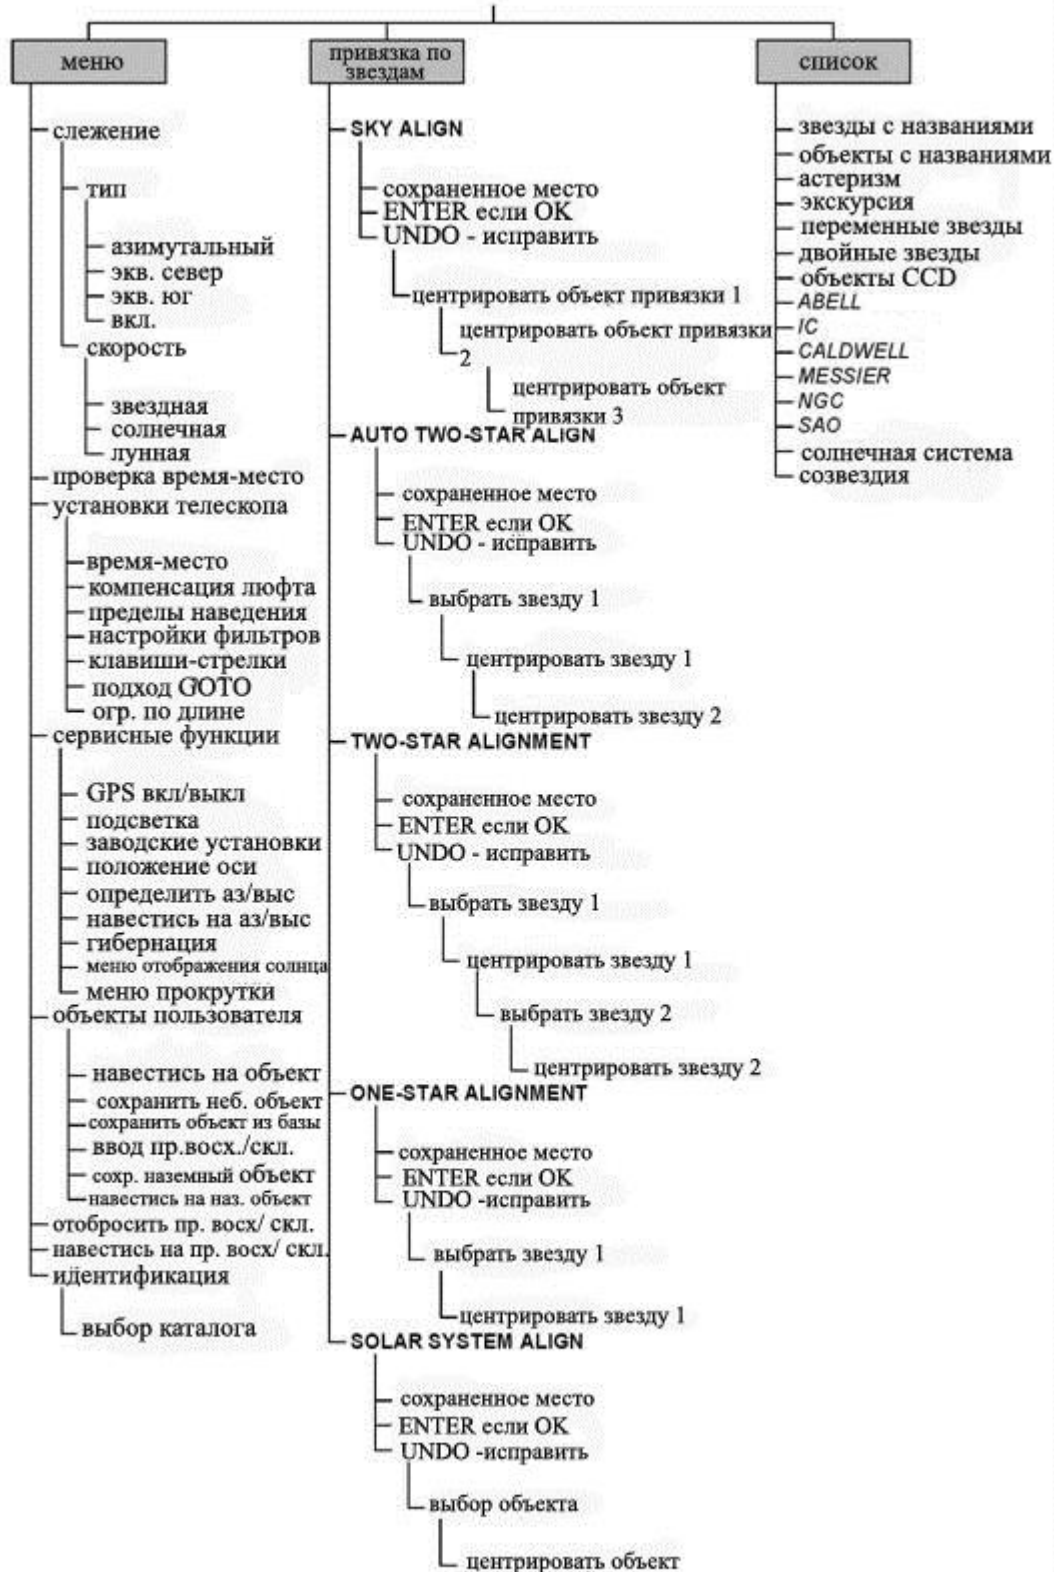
меню

слежение

тип

азимутальный
экв. север
экв. юг
вкл.

скорость

звездная
солнечная
лунная

проверка время-место
установки телескопа

время-место
компенсация люфта
пределы наведения
настройки фильтров
клавиши-стрелки
подход GOTO
огр. по длине

сервисные функции

GPS вкл/выкл
подсветка
заводские установки
положение оси
определить аз/выс
навестись на аз/выс
гибернация
меню отображения солнца
меню прокрутки

объекты пользователя

навестись на объект
сохранить неб. объект
сохранить объект из базы
ввод пр.вос./скл.
сохр. наземный объект
навестись на наз. объект

отобросить пр. восх/ скл.
навестись на пр. восх/ скл.
идентификация

выбор каталога

привязка по звездам

SKY ALIGN

сохраненное место
ENTER если OK
UNDO - исправить

центрировать объект привязки 1

центрировать объект привязки 2

центрировать объект привязки 3

AUTO TWO-STAR ALIGN

сохраненное место
ENTER если OK
UNDO - исправить

выбрать звезду 1

центрировать звезду 1

центрировать звезду 2

TWO-STAR ALIGNMENT

сохраненное место
ENTER если OK
UNDO - исправить

выбрать звезду 1

центрировать звезду 1

выбрать звезду 2

центрировать звезду 2

ONE-STAR ALIGNMENT

сохраненное место
ENTER если OK
UNDO -исправить

выбрать звезду 1

центрировать звезду 1

SOLAR SYSTEM ALIGN

сохраненное место
ENTER если OK
UNDO -исправить

выбор объекта

центрировать объект

список

звезды с названиями
объекты с названиями
астеризм
экскурсия
переменные звезды
двойные звезды
объекты CCD
ABELL
IC
CALDWELL
MESSIER
NGC
SAO
солнечная система
созвездия